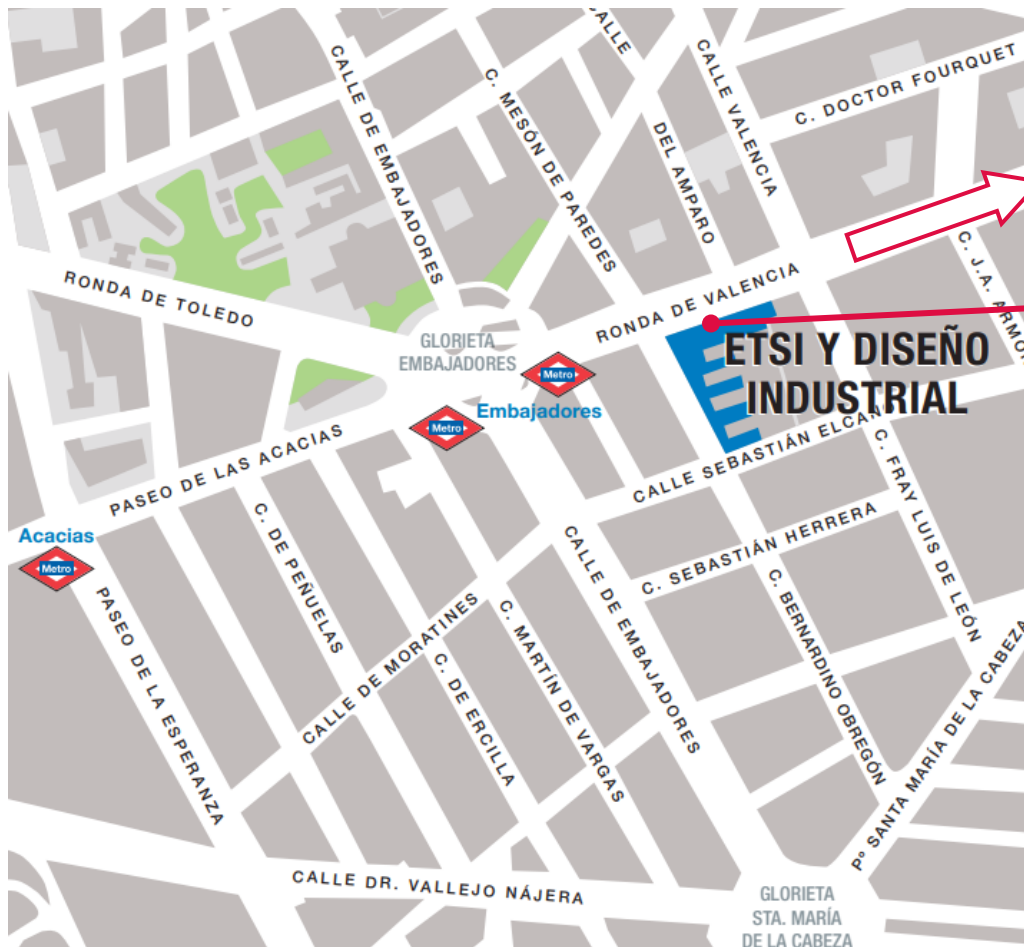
CALLE DE EMBAJADORES
C. MESÓN DE PAREDES
CALLE
DEL AMPARO
CALLE VALENCIA
C. DOCTOR FOURQUET
C. J.A. ARMO
RONDA DE TOLEDO
GLORIETA EMBAJADORES
RONDA DE VALENCIA
ETSI Y DISEÑO INDUSTRIAL
Metro
Metro
Embajadores
PASEO DE LAS ACACIAS
CALLE SEBASTIÁN ELCAN
C. FRAY LUIS DE LEÓN
Acacias
Metro
C. DE PEÑUELAS
CALLE DE EMBAJADORES
C. SEBASTIÁN HERRERA
C. BERNARDINO OBREGÓN
PASEO DE LA ESPERANZA
CALLE DE MORATINES
C. DE ERCILLA
C. MARTÍN DE VARGAS
Pº SANTA MARÍA DE LA CABEZA
CALLE DR. VALLEJO NÁJERA
GLORIETA STA. MARÍA DE LA CABEZA